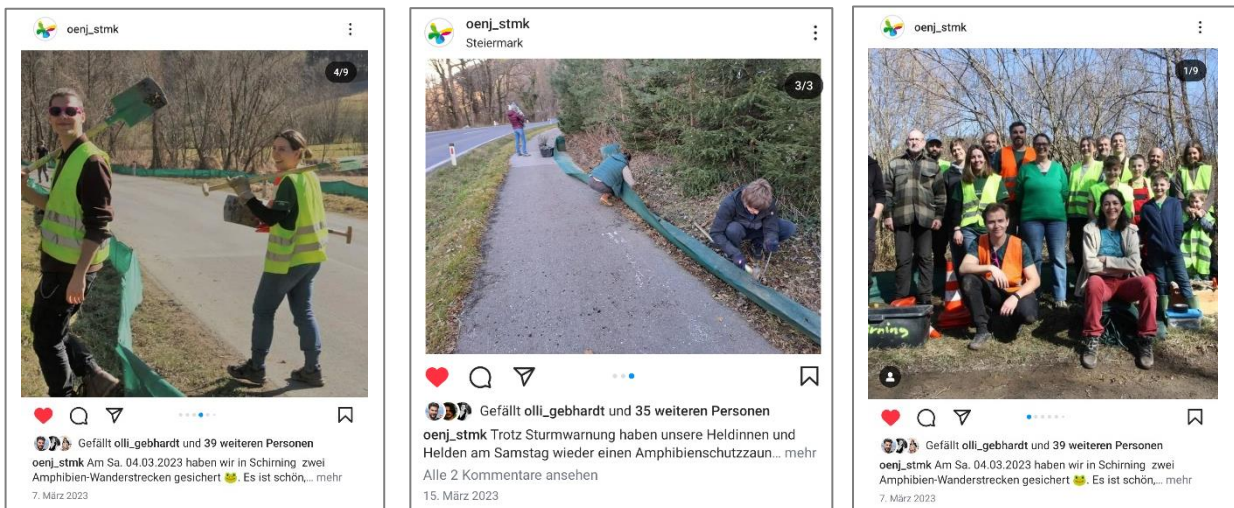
oenj_stmk

4/9

Gefällt olli_gebhardt und 39 weiteren Personen

oenj_stmk Am Sa. 04.03.2023 haben wir in Schirning zwei Amphibien-Wanderstrecken gesichert 🐸. Es ist schön,... mehr

7. März 2023

oenj_stmk
Steiermark

3/3

Gefällt olli_gebhardt und 35 weiteren Personen

oenj_stmk Trotz Sturmwarnung haben unsere Heldinnen und Helden am Samstag wieder einen Amphibienschutzzaun... mehr

Alle 2 Kommentare ansehen

15. März 2023

oenj_stmk

1/9

hirning

Gefällt olli_gebhardt und 39 weiteren Personen

oenj_stmk Am Sa. 04.03.2023 haben wir in Schirning zwei Amphibien-Wanderstrecken gesichert 🐸. Es ist schön,... mehr

7. März 2023